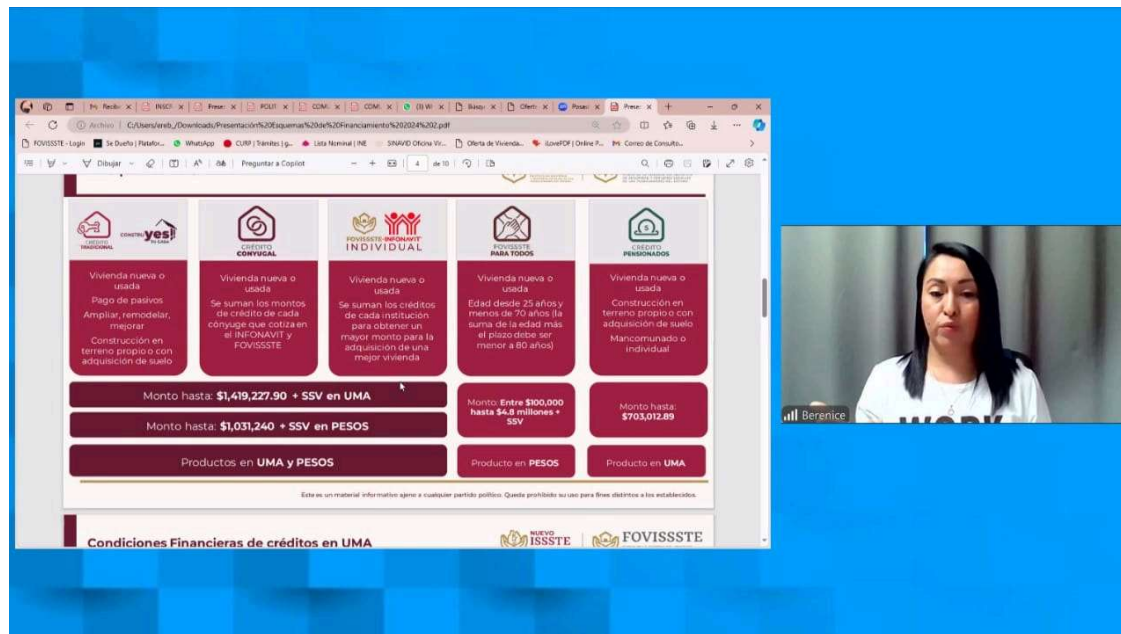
Archivo | C:/Users/ereb_/Downloads/Presentación%20Esquemas%20de%20Financiamiento%202024%202.pdf

FOVISSSTE - Login | Se Dueño | Platafor... | WhatsApp | CURP | Trámites | g... | Lista Nominal | INE | SINAVID Oficina Vir... | Oferta de Vivienda... | iLovePDF | Online P... | Correo de Consulto...

Dibujar | Preguntar a Copilot | 4 | de 10

CRÉDITO TRADICIONAL | CONSTRUYES TU CASA

CRÉDITO CONYUGAL

FOVISSSTE-INFONAVIT INDIVIDUAL

FOVISSSTE PARA TODOS

CRÉDITO PENSIONADOS

Vivienda nueva o usada
Pago de pasivos
Ampliar, remodelar, mejorar
Construcción en terreno propio o con adquisición de suelo

Vivienda nueva o usada
Se suman los montos de crédito de cada cónyuge que cotiza en el INFONAVIT y FOVISSSTE

Vivienda nueva o usada
Se suman los créditos de cada institución para obtener un mayor monto para la adquisición de una mejor vivienda

Vivienda nueva o usada
Edad desde 25 años y menos de 70 años (la suma de la edad más el plazo debe ser menor a 80 años)

Vivienda nueva o usada
Construcción en terreno propio o con adquisición de suelo
Mancomunado o individual

Monto hasta: $1,419,227.90 + SSV en UMA

Monto hasta: $1,031,240 + SSV en PESOS

Monto: Entre $100,000 hasta $4.8 millones + SSV

Monto hasta: $703,012.89

Productos en UMA y PESOS

Producto en PESOS

Producto en UMA

Este es un material informativo ajeno a cualquier partido político. Queda prohibido su uso para fines distintos a los establecidos.

Condiciones Financieras de créditos en UMA

NUEVO ISSSTE | FOVISSSTE

Berenice